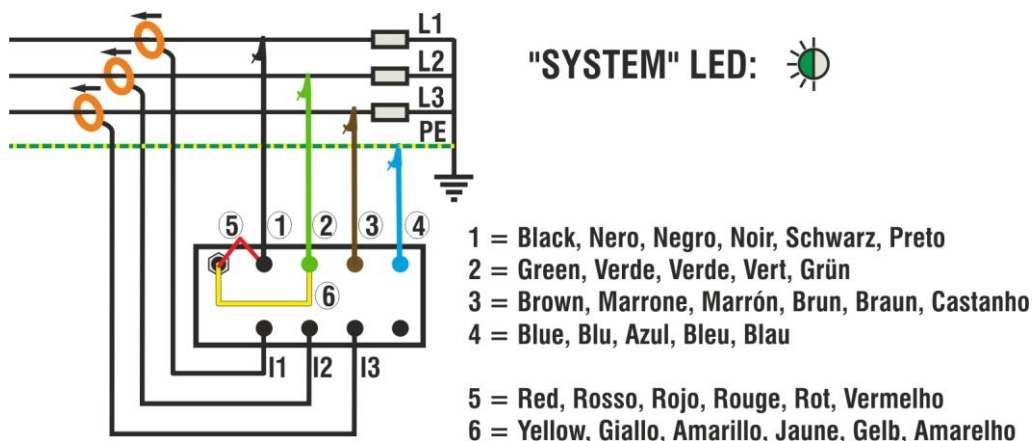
L1
L2
L3
PE

"SYSTEM" LED:

5 1 2 3 4
6
I1 I2 I3

1 = Black, Nero, Negro, Noir, Schwarz, Preto
2 = Green, Verde, Verde, Vert, Grün
3 = Brown, Marrone, Marrón, Brun, Braun, Castanho
4 = Blue, Blu, Azul, Bleu, Blau

5 = Red, Rosso, Rojo, Rouge, Rot, Vermelho
6 = Yellow, Giallo, Amarillo, Jaune, Gelb, Amarelho